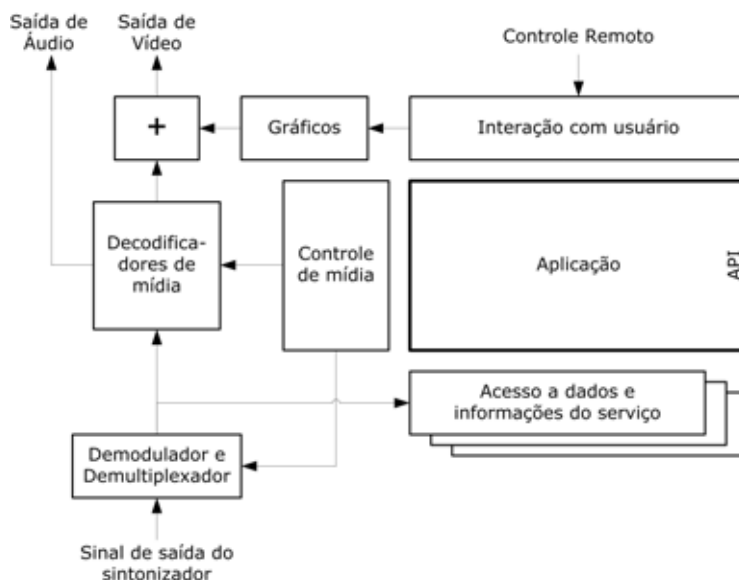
Saída de Áudio

Saída de Vídeo

Controle Remoto

+

Gráficos

Interação com usuário

Decodificadores de mídia

Controle de mídia

Aplicação

API

Acesso a dados e informações do serviço

Demodulador e Demultiplexador

Sinal de saída do sintonizador